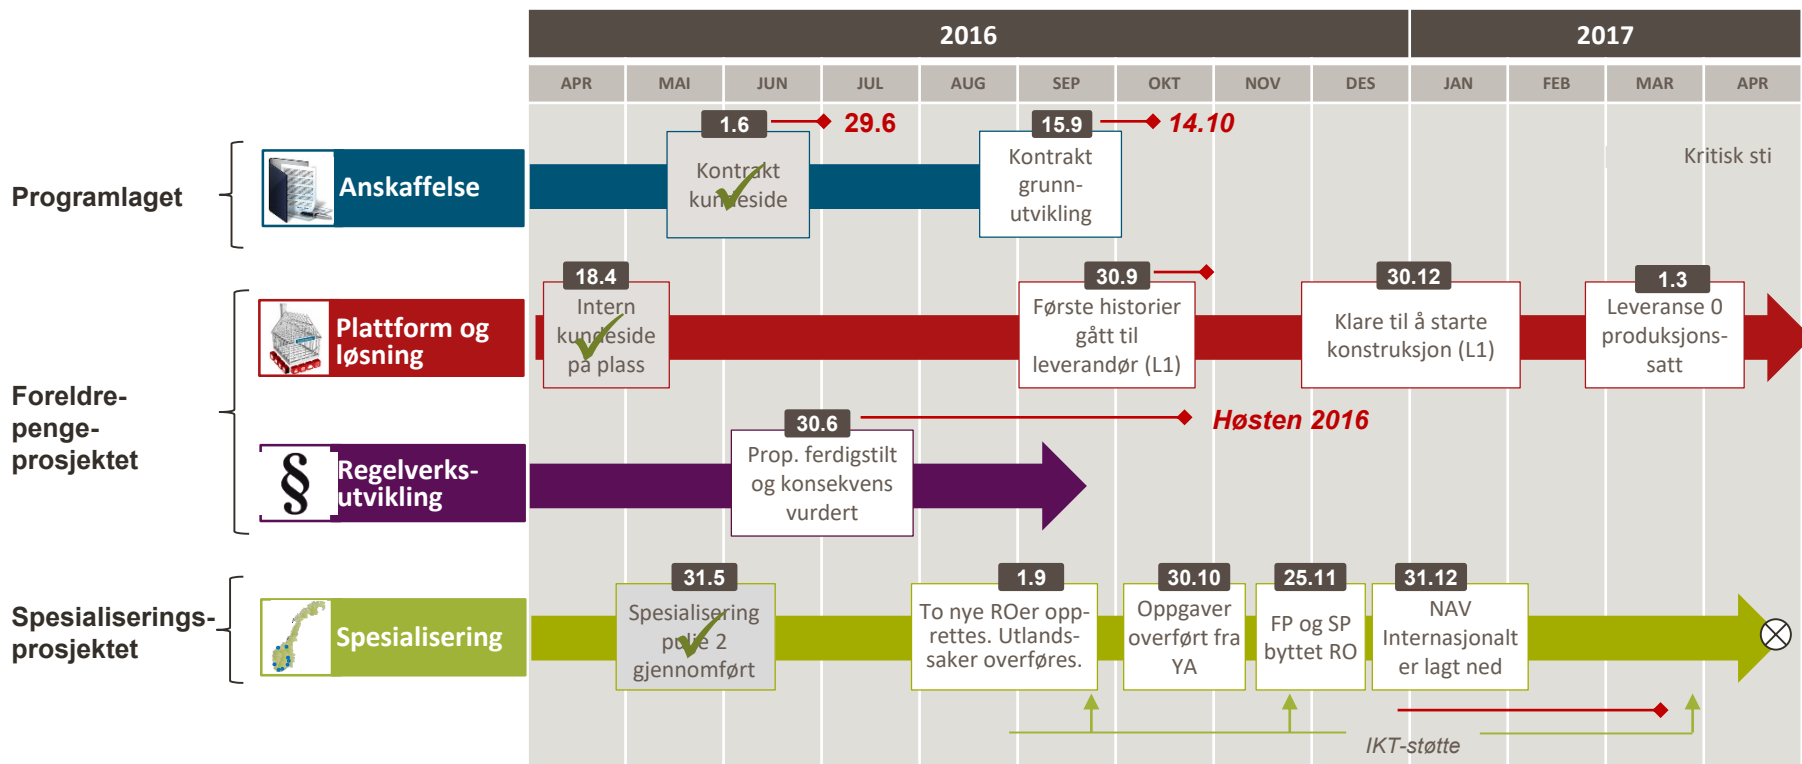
| 2016 | | | | | | | | | 2017 | | | |
|---|---|---|---|---|---|---|---|---|---|---|---|---|
| APR | MAI | JUN | JUL | AUG | SEP | OKT | NOV | DES | JAN | FEB | MAR | APR |

Programlaget

Anskaffelse

1.6 29.6

Kontrakt kundeside

15.9 14.10

Kontrakt grunnutvikling

Kritisk sti

Foreldrepengeprosjektet

Plattform og løsning

18.4

Intern kundeside på plass

30.9

Første historier gått til leverandør (L1)

30.12

Klare til å starte konstruksjon (L1)

1.3

Leveranse 0 produksjonssatt

Regelverksutvikling

30.6

Høsten 2016

Prop. ferdigstilt og konsekvens vurdert

Spesialiseringsprosjektet

Spesialisering

31.5

Spesialisering pulje 2 gjennomført

1.9

To nye ROer opprettes. Utlandssaker overføres.

30.10

Oppgaver overført fra YA

25.11

FP og SP byttet RO

31.12

NAV Internasjonalt er lagt ned

IKT-støtte